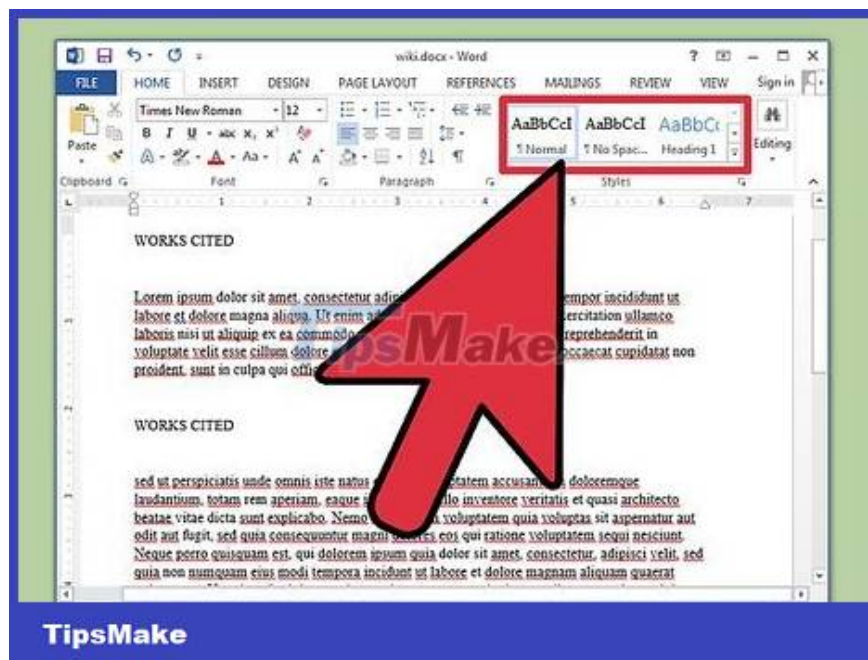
wiki.docx - Word

? – □ ×

FILE HOME INSERT DESIGN PAGE LAYOUT REFERENCES MAILINGS REVIEW VIEW Sign in

Times New Roman 12

Paste

B I U abc x, x²

A Aa A A

AaBbCcI AaBbCcI AaBbCc

¶ Normal ¶ No Spac... Heading 1

Editing

Clipboard Font Paragraph Styles

WORKS CITED

Lorem ipsum dolor sit amet, consectetur adi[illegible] tempor incididunt ut labore et dolore magna aliqua. Ut enim a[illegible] ercitation ullamco laboris nisi ut aliquip ex ea commodo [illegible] reprehenderit in voluptate velit esse cillum dolore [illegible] occaecat cupidatat non proident, sunt in culpa qui offi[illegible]

TipsMake

WORKS CITED

sed ut perspiciatis unde omnis iste natus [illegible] tatem accusan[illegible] doloremque laudantium, totam rem aperiam, eaque i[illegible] llo inventore veritatis et quasi architecto beatae vitae dicta sunt explicabo. Nemo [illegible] voluptatem quia voluptas sit aspernatur aut odit aut fugit, sed quia consequuntur magni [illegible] es eos qui ratione voluptatem sequi nesciunt. Neque porro quisquam est, qui dolorem ipsum quia dolor sit amet, consectetur, adipisci velit, sed quia non numquam eius modi tempora incidunt ut labore et dolore magnam aliquam quaerat

TipsMake